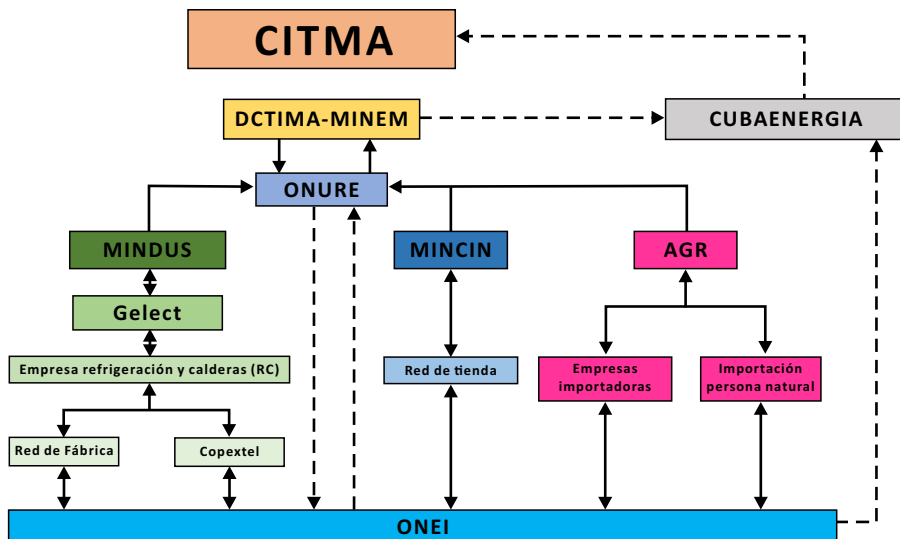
CITMA

DCTIMA-MINEM

CUBAENERGIA

ONURE

MINDUS

MINCIN

AGR

Gelect

Empresa refrigeración y calderas (RC)

Red de tienda

Empresas importadoras

Importación persona natural

Red de Fábrica

Copextel

ONEI